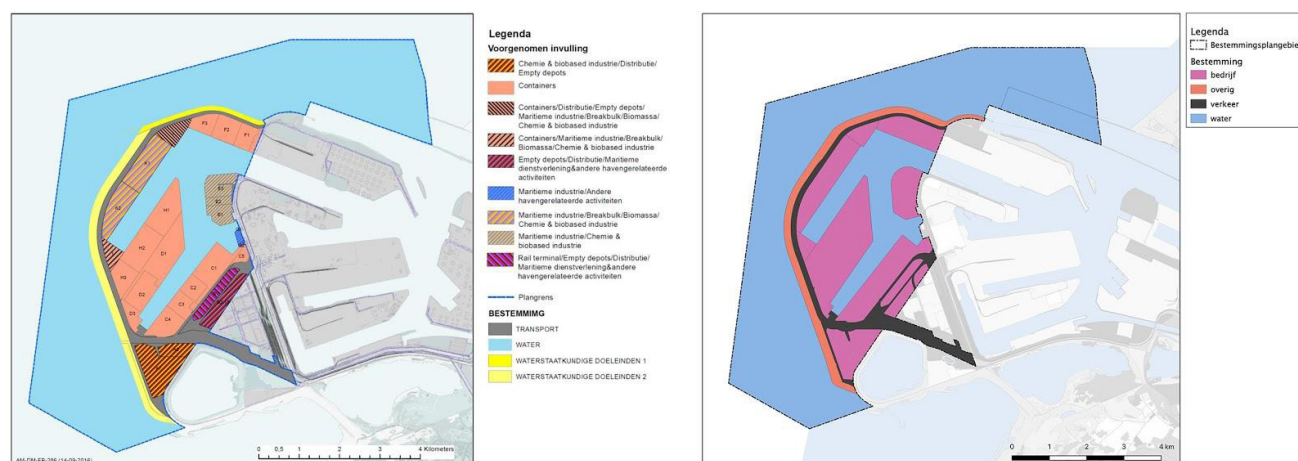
F3 F2 F1
E1
E2
H1
E3
E2
E1
H2
H3
D1
D2
D3
C1
C2
C3
C4
C5
B1

AM-DM-EB-286 (14-09-2018)

0 0,5 1 2 3 4 Kilometers

Legenda
Voorgenomen invulling
Chemie & biobased industrie/Distributie/Empty depots
Containers
Containers/Distributie/Empty depots/Maritieme industrie/Breakbulk/Biomassa/Chemie & biobased industrie
Containers/Maritieme industrie/Breakbulk/Biomassa/Chemie & biobased industrie
Empty depots/Distributie/Maritieme dienstverlening&andere havengerelateerde activiteiten
Maritieme industrie/Andere havengerelateerde activiteiten
Maritieme industrie/Breakbulk/Biomassa/Chemie & biobased industrie
Maritieme industrie/Chemie & biobased industrie
Rail terminal/Empty depots/Distributie/Maritieme dienstverlening&andere havengerelateerde activiteiten
Plangrens
BESTEMMIMG
TRANSPORT
WATER
WATERSTAATKUNDIGE DOELEINDEN 1
WATERSTAATKUNDIGE DOELEINDEN 2

0 1 2 3 4 km

Legenda
Bestemmingsplangebie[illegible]
Bestemming
bedrijf
overig
verkeer
water